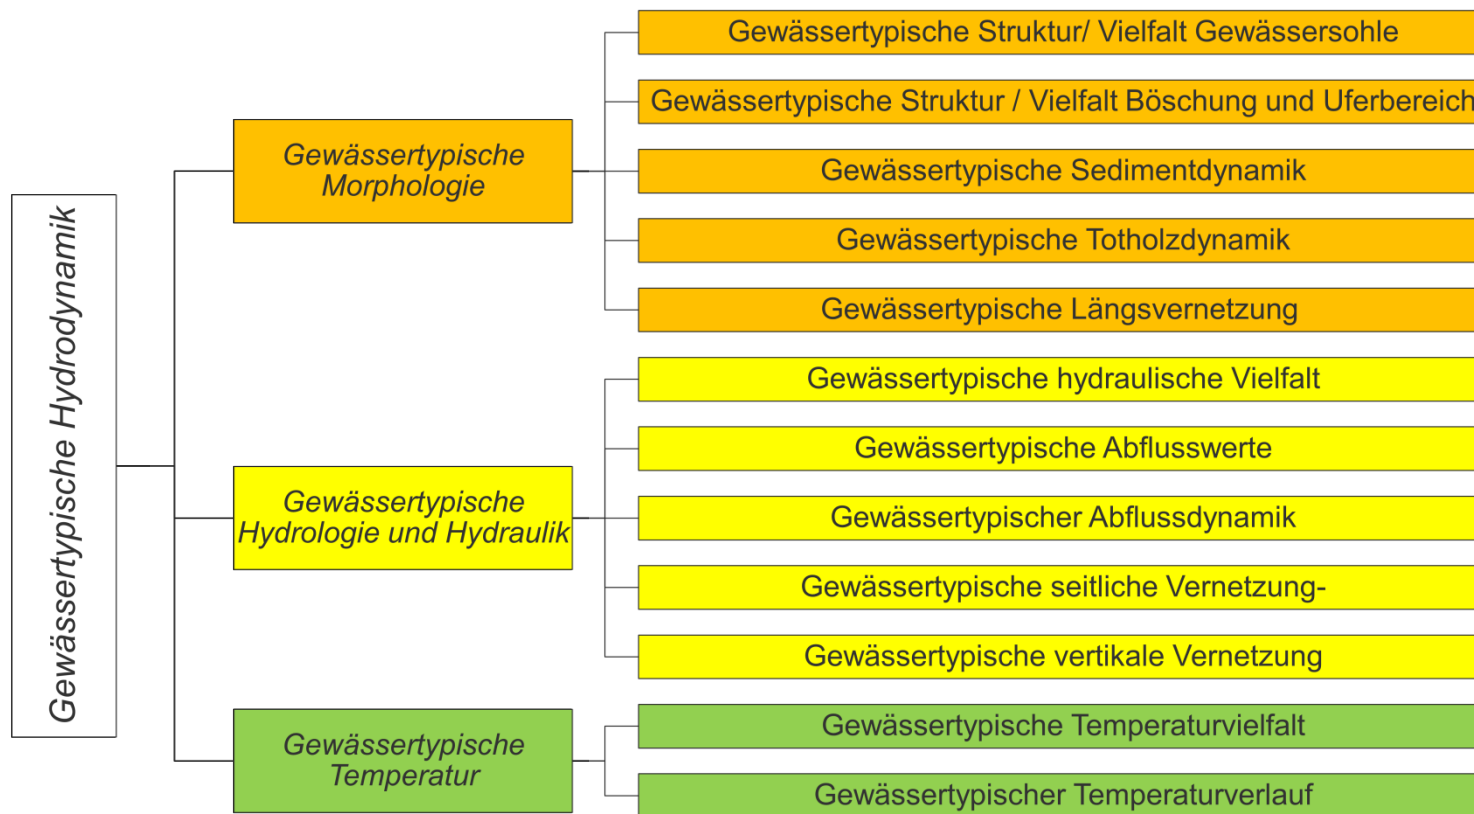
Gewässertypische Hydrodynamik

Gewässertypische Morphologie

Gewässertypische Struktur/ Vielfalt Gewässersohle

Gewässertypische Struktur / Vielfalt Böschung und Uferbereich

Gewässertypische Sedimentdynamik

Gewässertypische Totholzdynamik

Gewässertypische Längsvernetzung

Gewässertypische Hydrologie und Hydraulik

Gewässertypische hydraulische Vielfalt

Gewässertypische Abflusswerte

Gewässertypischer Abflussdynamik

Gewässertypische seitliche Vernetzung-

Gewässertypische vertikale Vernetzung

Gewässertypische Temperatur

Gewässertypische Temperaturvielfalt

Gewässertypischer Temperaturverlauf